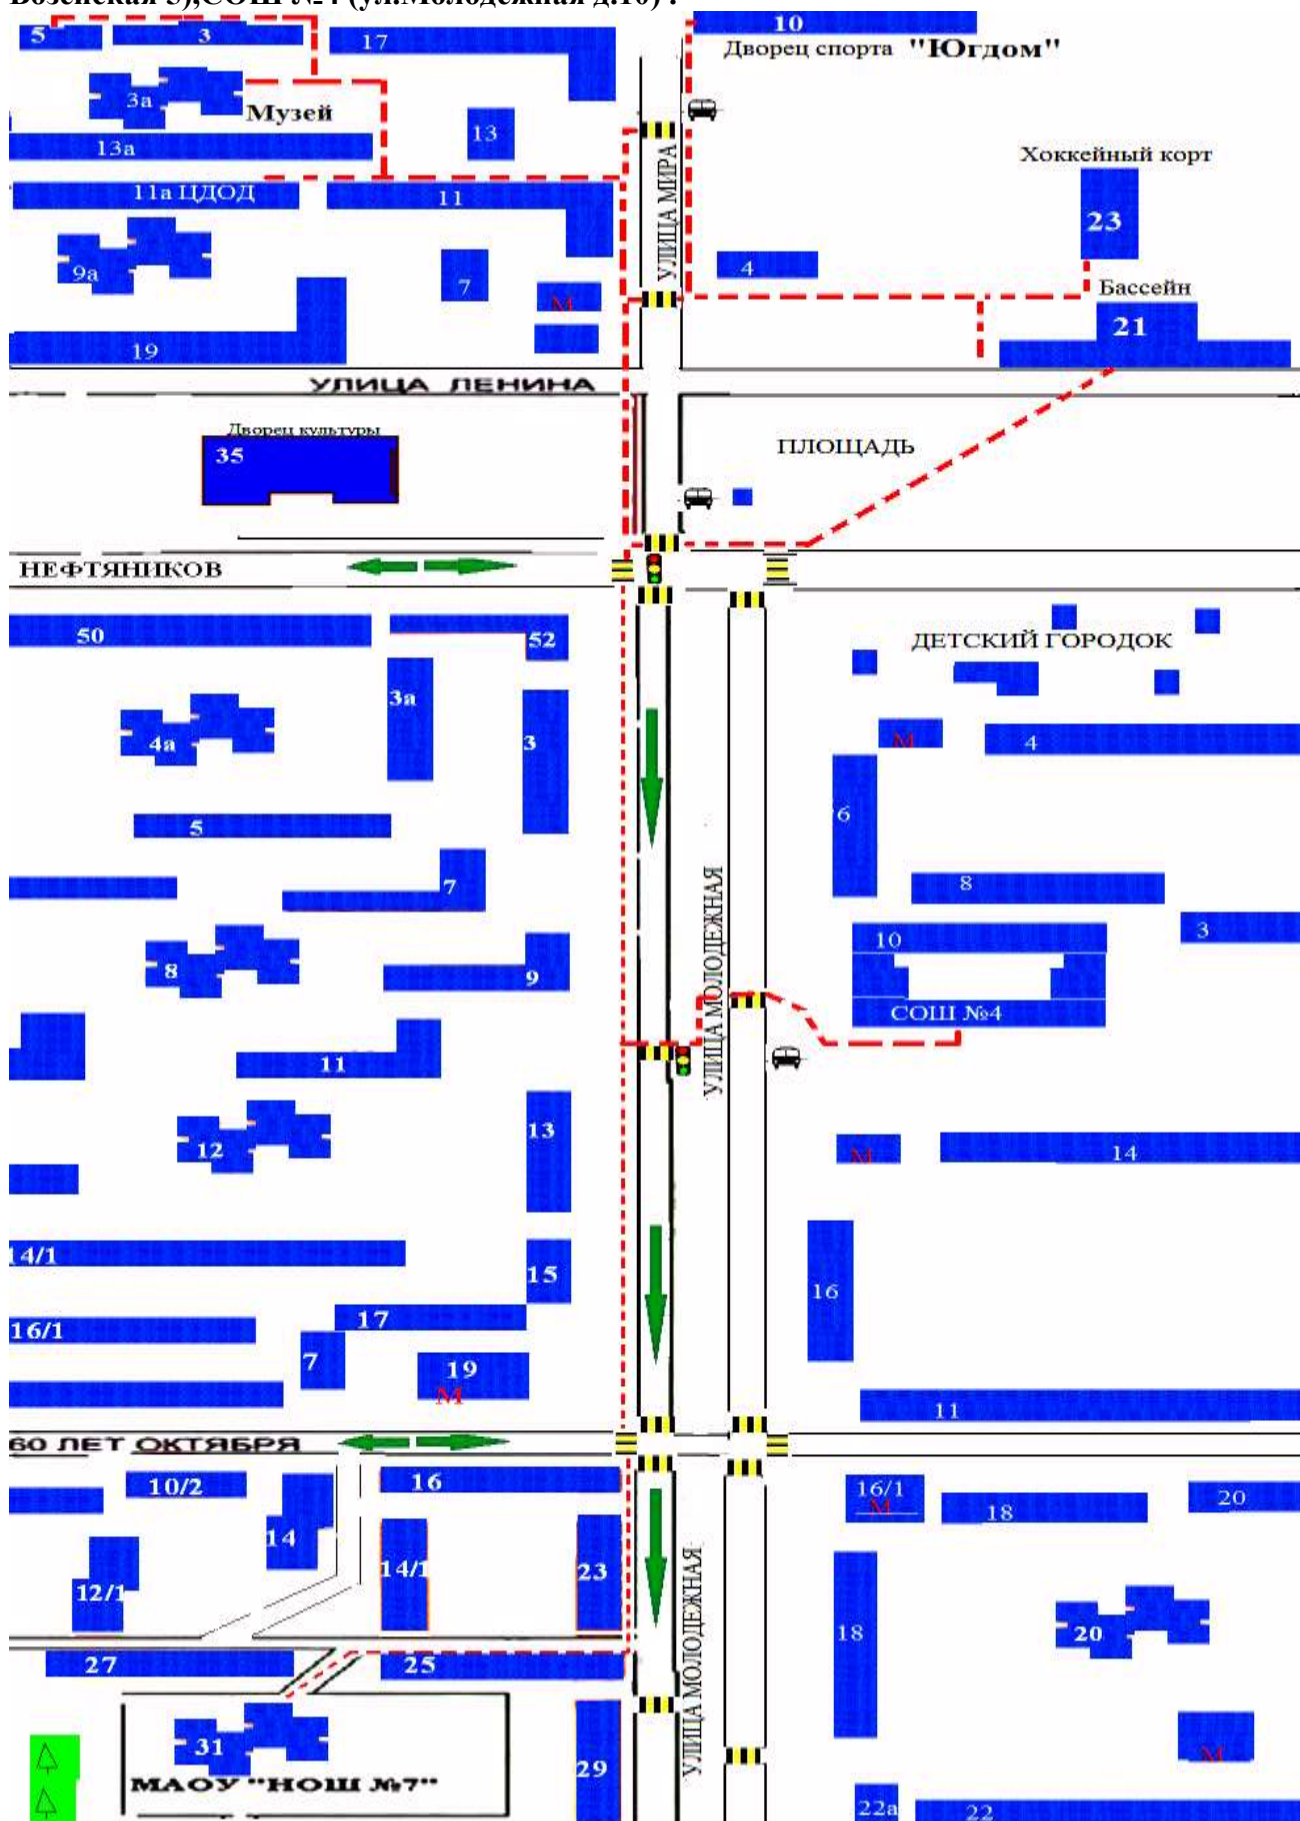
Возенская 3),СОШ №4 (ул.Молодежная д.10) :

5
3
17
10
Дворец спорта "Югдом"
3а
Музей
13
13а
Хоккейный корт
11а ЦДОД
11
УЛИЦА МИРА
23
9а
7
М
4
Бассейн
21
19
УЛИЦА ЛЕНИНА
Дворец культуры
35
ПЛОЩАДЬ
НЕФТЯНИКОВ
50
52
ДЕТСКИЙ ГОРОДОК
3а
4а
3
М
4
5
6
7
УЛИЦА МОЛОДЕЖНАЯ
8
8
9
10
3
СОШ №4
11
12
13
М
14
14/1
15
16
16/1
17
7
19
М
11
60 ЛЕТ ОКТЯБРЯ
10/2
16
16/1
М
18
20
14
14/1
12/1
23
УЛИЦА МОЛОДЕЖНАЯ
18
20
27
25
31
МАОУ "НОШ №7"
29
М
22а
22